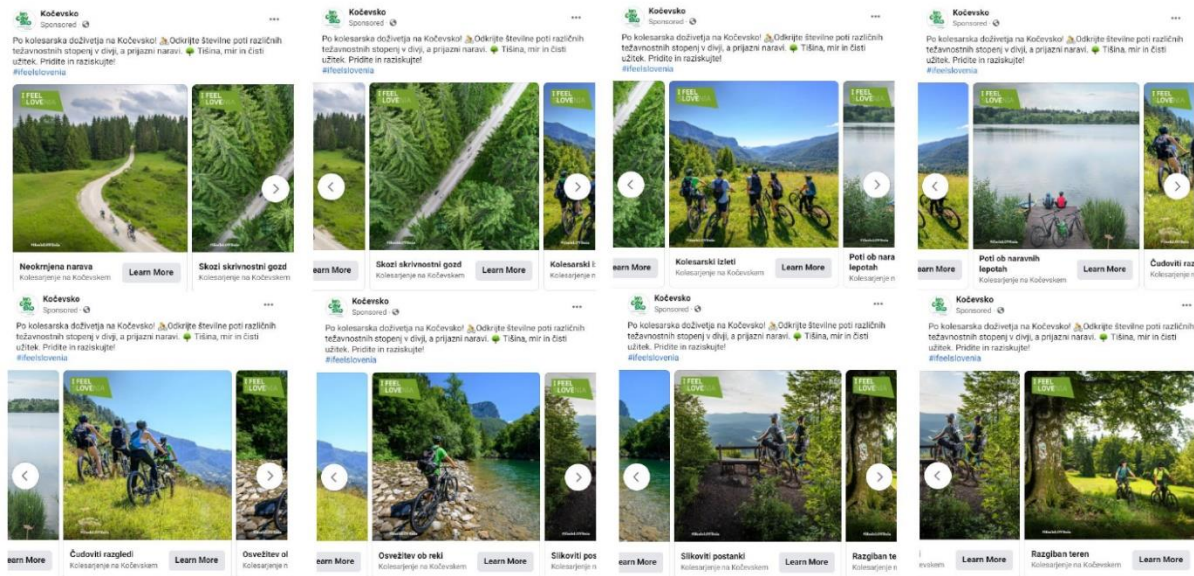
Kočevsko
Sponsored

Po kolesarska doživetja na Kočevsko! 🚴Odkrijte številne poti različnih težavnostnih stopenj v divji, a prijazni naravi. 🌳 Tišina, mir in čisti užitek. Pridite in raziskujte!
#ifeelslovenia

I FEEL LOVE
Neokrnjena narava
Kolesarjenje na Kočevskem
Learn More
Skozi skrivnostni gozd
Kolesarjenje na Kočevskem

Kočevsko
Sponsored

Po kolesarska doživetja na Kočevsko! 🚴Odkrijte številne poti različnih težavnostnih stopenj v divji, a prijazni naravi. 🌳 Tišina, mir in čisti užitek. Pridite in raziskujte!
#ifeelslovenia

I FEEL LOVE
earn More
Skozi skrivnostni gozd
Kolesarjenje na Kočevskem
Learn More
Kolesarski i

Kočevsko
Sponsored

Po kolesarska doživetja na Kočevsko! 🚴Odkrijte številne poti različnih težavnostnih stopenj v divji, a prijazni naravi. 🌳 Tišina, mir in čisti užitek. Pridite in raziskujte!
#ifeelslovenia

I FEEL LOVE
earn More
Kolesarski izleti
Kolesarjenje na Kočevskem
Learn More
Poti ob nara lepotah
Kolesarjenje n

Kočevsko
Sponsored

Po kolesarska doživetja na Kočevsko! 🚴Odkrijte številne poti različnih težavnostnih stopenj v divji, a prijazni naravi. 🌳 Tišina, mir in čisti užitek. Pridite in raziskujte!
#ifeelslovenia

I FEEL LOVE
earn More
Poti ob naravnih lepotah
Kolesarjenje na Kočevskem
Learn More
Čudoviti raz
Kolesarjenje n

Kočevsko
Sponsored

Po kolesarska doživetja na Kočevsko! 🚴Odkrijte številne poti različnih težavnostnih stopenj v divji, a prijazni naravi. 🌳 Tišina, mir in čisti užitek. Pridite in raziskujte!
#ifeelslovenia

I FEEL LOVE
earn More
Čudoviti razgledi
Kolesarjenje na Kočevskem
Learn More
Osvežitev ol
Kolesarjenje n

Kočevsko
Sponsored

Po kolesarska doživetja na Kočevsko! 🚴Odkrijte številne poti različnih težavnostnih stopenj v divji, a prijazni naravi. 🌳 Tišina, mir in čisti užitek. Pridite in raziskujte!
#ifeelslovenia

I FEEL LOVE
earn More
Osvežitev ob reki
Kolesarjenje na Kočevskem
Learn More
Slikoviti pos
Kolesarjenje n

Kočevsko
Sponsored

Po kolesarska doživetja na Kočevsko! 🚴Odkrijte številne poti različnih težavnostnih stopenj v divji, a prijazni naravi. 🌳 Tišina, mir in čisti užitek. Pridite in raziskujte!
#ifeelslovenia

I FEEL LOVE
earn More
Slikoviti postanki
Kolesarjenje na Kočevskem
Learn More
Razgiban te
Kolesarjenje n

Kočevsko
Sponsored

Po kolesarska doživetja na Kočevsko! 🚴Odkrijte številne poti različnih težavnostnih stopenj v divji, a prijazni naravi. 🌳 Tišina, mir in čisti užitek. Pridite in raziskujte!
#ifeelslovenia

I FEEL LOVE
Learn More
evskem
Razgiban teren
Kolesarjenje na Kočevskem
Learn More